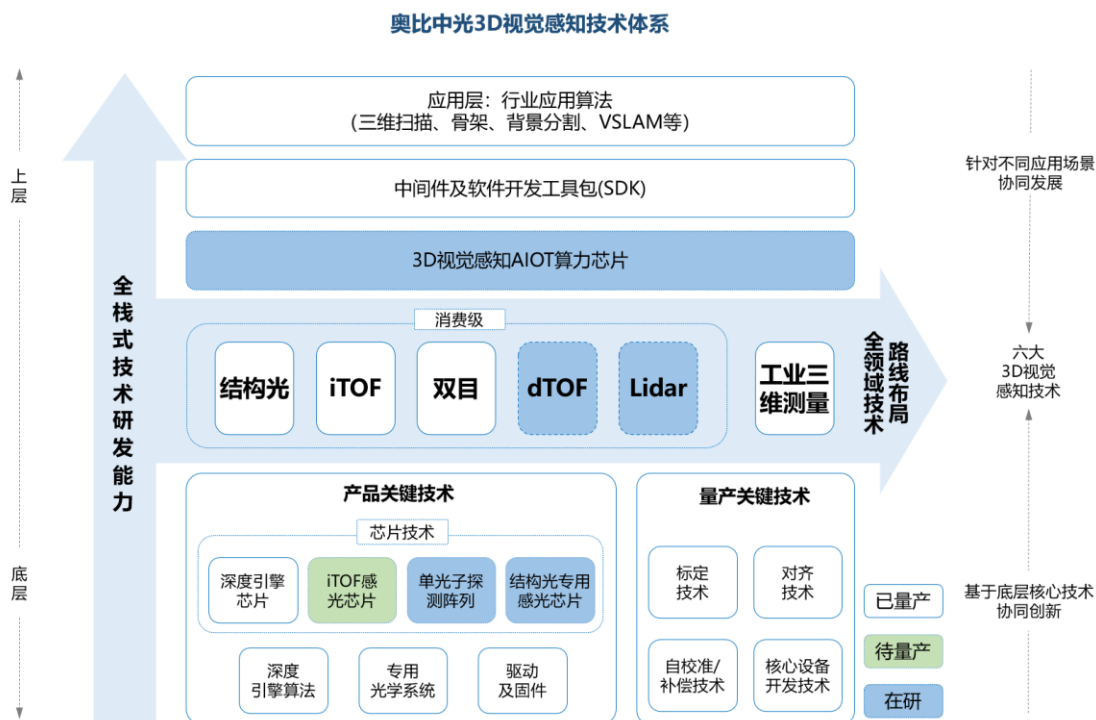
奥比中光3D视觉感知技术体系

上层

底层

全栈式技术研发能力

应用层：行业应用算法
（三维扫描、骨架、背景分割、VSLAM等）

中间件及软件开发工具包(SDK)

3D视觉感知AIOT算力芯片

消费级

结构光

iTOF

双目

dTOF

Lidar

工业三维测量

全领域技术路线布局

针对不同应用场景协同发展

六大3D视觉感知技术

基于底层核心技术协同创新

产品关键技术

芯片技术

深度引擎芯片

iTOF感光芯片

单光子探测阵列

结构光专用感光芯片

深度引擎算法

专用光学系统

驱动及固件

量产关键技术

标定技术

对齐技术

自校准/补偿技术

核心设备开发技术

已量产

待量产

在研